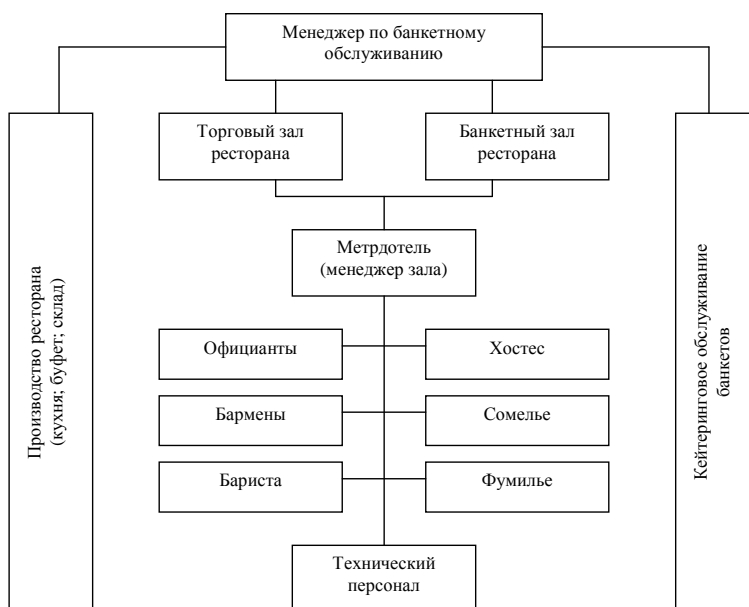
Менеджер по банкетному обслуживанию

Производство ресторана (кухня; буфет; склад)

Торговый зал ресторана

Банкетный зал ресторана

Кейтеринговое обслуживание банкетов

Метрдотель (менеджер зала)

Официанты

Хостес

Бармены

Сомелье

Бариста

Фумилье

Технический персонал